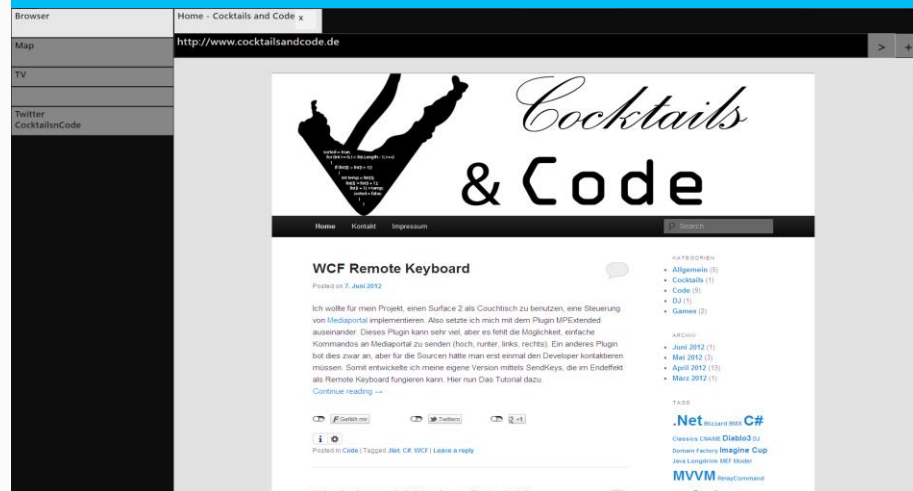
Browser

Map

TV

Twitter CocktailsnCode

Home - Cocktails and Code x

http://www.cocktailsandcode.de

>

+

Cocktails

& Code

Home Kontakt Impressum

Search

WCF Remote Keyboard

Posted on 7. Juni 2012

Ich wollte für mein Projekt, einen Surface 2 als Couchtisch zu benutzen, eine Steuerung von Mediaportal implementieren. Also setzte ich mich mit dem Plugin MPExtended auseinander. Dieses Plugin kann sehr viel, aber es fehlt die Möglichkeit, einfache Kommandos an Mediaportal zu senden (hoch, runter, links, rechts). Ein anderes Plugin bot dies zwar an, aber für die Sourcen hätte man erst einmal den Developer kontaktieren müssen. Somit entwickelte ich meine eigene Version mittels SendKeys, die im Endeffekt als Remote Keyboard fungieren kann. Hier nun Das Tutorial dazu.

Continue reading →

Gefällt mir

Twittern

+1

Posted in Code | Tagged .Net, C#, WCF | Leave a reply

KATEGORIEN

Allgemein (5)
Cocktails (1)
Code (9)
DJ (1)
Games (2)

ARCHIV

Juni 2012 (1)
Mai 2012 (3)
April 2012 (13)
März 2012 (1)

TAGS

.Net Blizzard BMX C# Classics CNAME Diablo3 DJ Domain Factory Imagine Cup Java Longdrink MEF Model MVVM RelayCommand